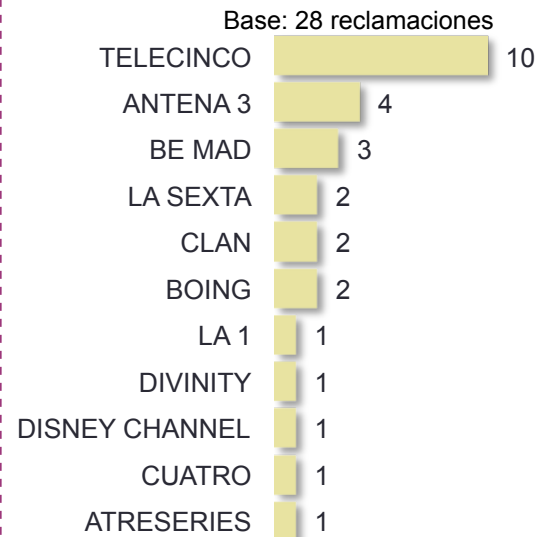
Base: 28 reclamaciones

| | |
|---|---|
| TELECINCO | 10 |
| ANTENA 3 | 4 |
| BE MAD | 3 |
| LA SEXTA | 2 |
| CLAN | 2 |
| BOING | 2 |
| LA 1 | 1 |
| DIVINITY | 1 |
| DISNEY CHANNEL | 1 |
| CUATRO | 1 |
| ATRESERIES | 1 |